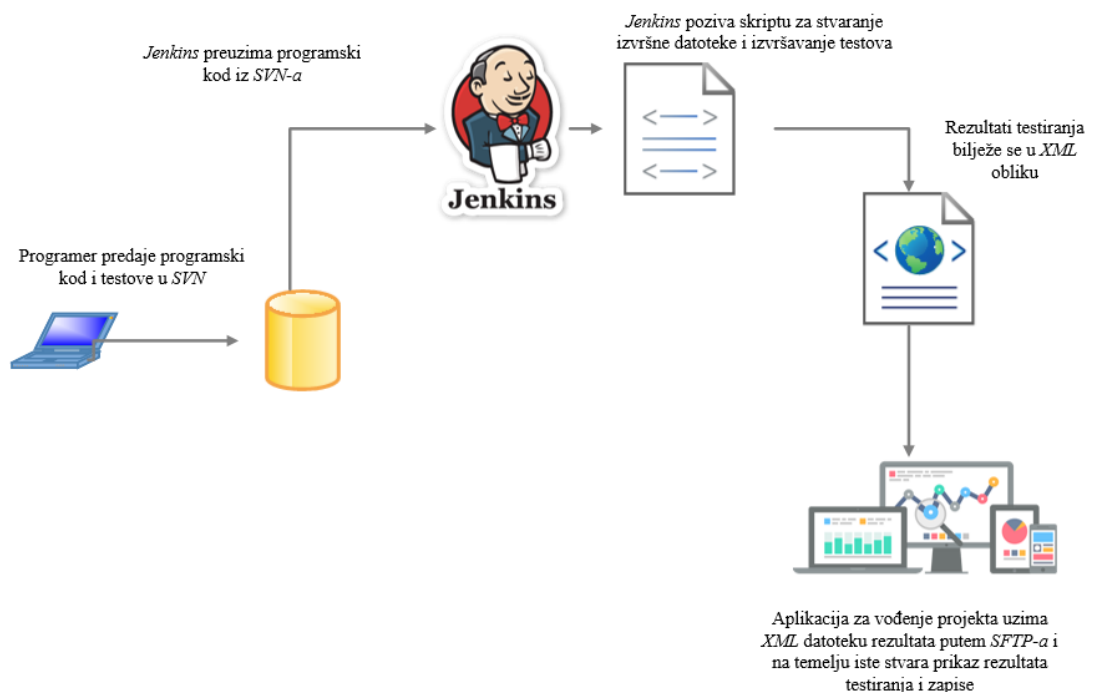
Jenkins preuzima programski kod iz SVN-a

Jenkins

Jenkins poziva skriptu za stvaranje izvršne datoteke i izvršavanje testova

Rezultati testiranja bilježe se u XML obliku

Programer predaje programski kod i testove u SVN

Aplikacija za vođenje projekta uzima XML datoteku rezultata putem SFTP-a i na temelju iste stvara prikaz rezultata testiranja i zapise